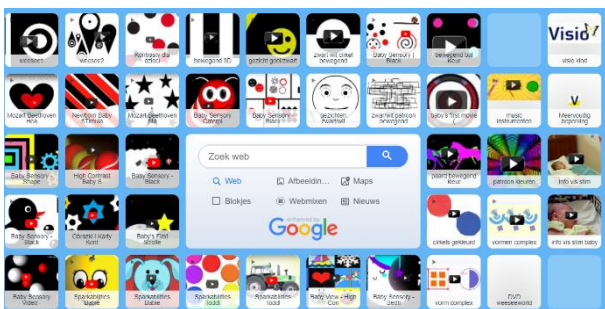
video001

video02

Rondaszy da Stacci

bewegend 3D

gezicht goedkwaal

zwart wit cirkel bewegend

Baby Sensory - Black

bewegend bol kleur

Visio

visio idnd

Mozart Beethoven

Newborn Baby - Stimula

Mozart Beethoven

Baby Sensory Dancers

Baby Sensory -

gezichten zwartwit

zwartwit patroon bewegend

baby's first movie

music instrumentos

Meervoudig beperking

Baby Sensory - Shapes

High Contrast Baby S

Baby Sensory - Black

Zoek web

Web

Afbeeldin...

Maps

Blokjes

Webmixen

Nieuws

enhanced by

Google

paard bewegend kleur

patroon kleuren

info vis stim

Baby Sensory - Black

Crinkle ! Kathy Kunt

Baby's First Strolle

cirkels gekleurd

vormen complex

info vis stim baby

Baby Sensory Video

Sparkabilities Bagel

Sparkabilities Baisie

Sparkabilities Todd

Sparkabilities Todd

Baby View - High Con

Baby Sensory - Zebr

vorm complex

DVD weeseeworld